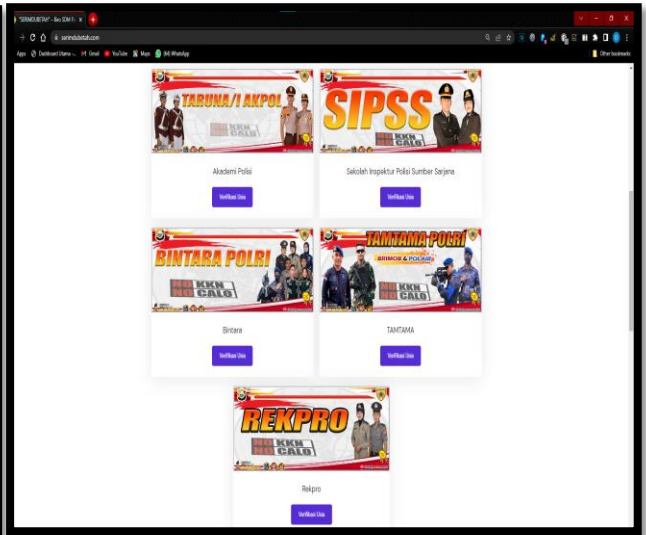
"SERINDUSETAH" - Biro SDM P... ×
+
serindusetah.com
Apps Dashboard Utama ... Gmail YouTube Maps (64) WhatsApp
Other bookmarks

TARUNA/I AKPOL
KKN CALO
Akademi Polisi
Verifikasi Usia

SIPSS
KKN CALO
Sekolah Inspektur Polisi Sumber Sarjana
Verifikasi Usia

BINTARA POLRI
KKN CALO
Bintara
Verifikasi Usia

TAMTAMA POLRI
BRIMOB & POLAIRUD
KKN CALO
TAMTAMA
Verifikasi Usia

REKPRO
KKN CALO
Rekpro
Verifikasi Usia